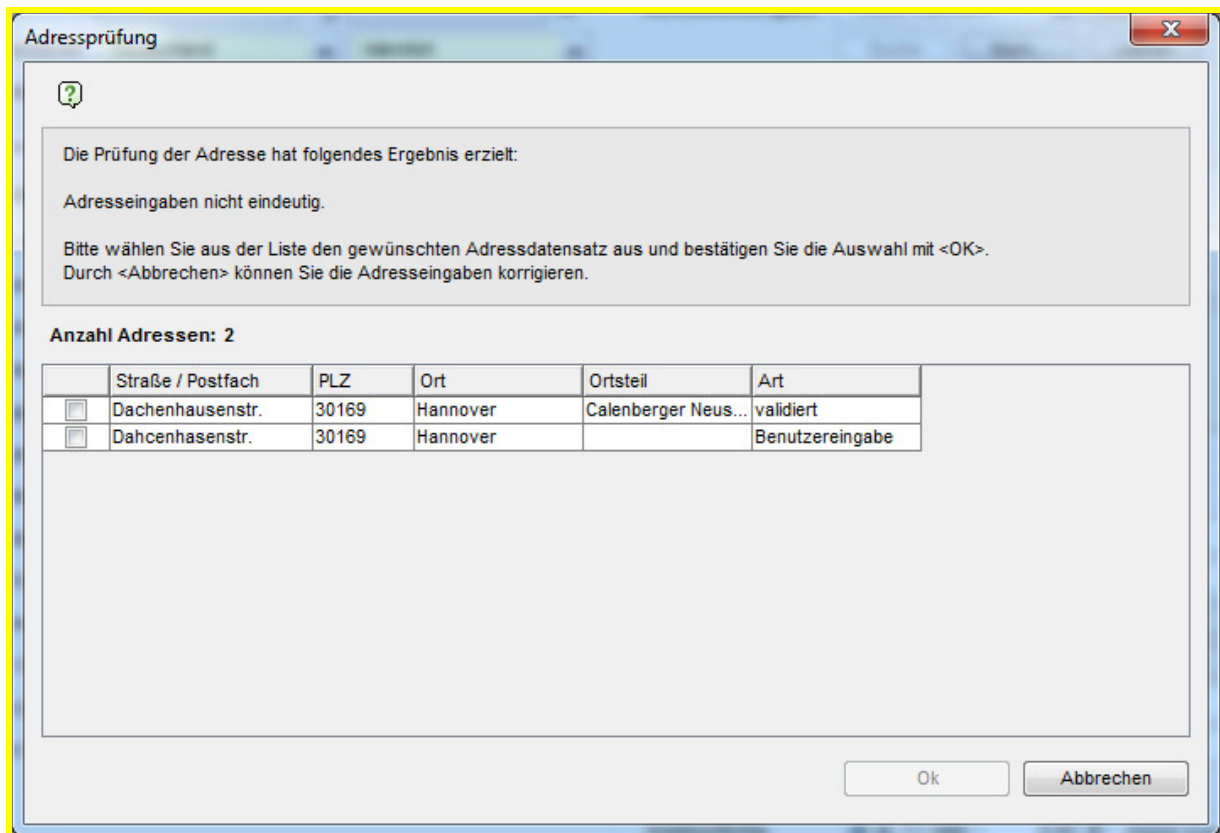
Adressprüfung

Die Prüfung der Adresse hat folgendes Ergebnis erzielt:

Adresseingaben nicht eindeutig.

Bitte wählen Sie aus der Liste den gewünschten Adressdatensatz aus und bestätigen Sie die Auswahl mit <OK>.
Durch <Abbrechen> können Sie die Adresseingaben korrigieren.

Anzahl Adressen: 2

| | Straße / Postfach | PLZ | Ort | Ortsteil | Art |
|---|---|---|---|---|---|
| | Dachenhausenstr. | 30169 | Hannover | Calenberger Neus... | validiert |
| | Dahcenhasenstr. | 30169 | Hannover | | Benutzereingabe |

Ok
Abbrechen